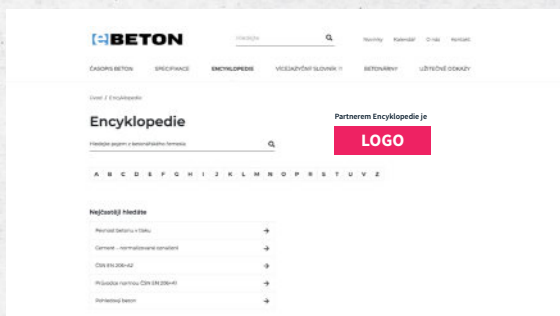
BETON

Vyhledejte

Novinky Kalendář O nás Kontakt

ČASOPIS BETON SPECIFIKACE ENCYKLOPEDIE VÍCEJAZYČNÝ SLOVNÍK BETONÁRNY UŽITEČNÉ ODKAZY

Úvod / Encyklopedie

Encyklopedie

Hledejte pojem z betonářského fermeta

Partnerem Encyklopedie je

LOGO

A B C D E F G H I J K L M N O P R S T U V Z

Nejčastěji hledáte

Pevnost betonu v tlaku

Cement – normalizované označení

ČSN EN 206+A2

Průvodce normou ČSN EN 206+A1

Pohledový beton